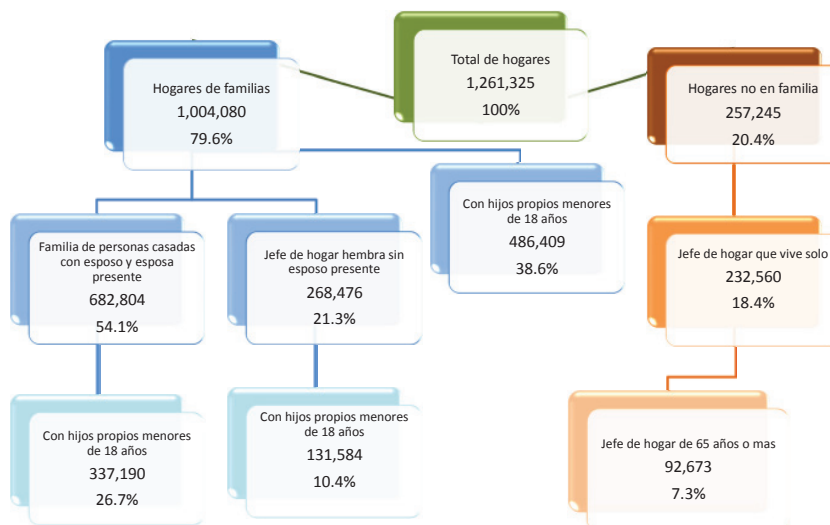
Hogares de familias
1,004,080
79.6%

Total de hogares
1,261,325
100%

Hogares no en familia
257,245
20.4%

Con hijos propios menores de 18 años
486,409
38.6%

Familia de personas casadas con esposo y esposa presente
682,804
54.1%

Jefe de hogar hembra sin esposo presente
268,476
21.3%

Jefe de hogar que vive solo
232,560
18.4%

Con hijos propios menores de 18 años
337,190
26.7%

Con hijos propios menores de 18 años
131,584
10.4%

Jefe de hogar de 65 años o mas
92,673
7.3%